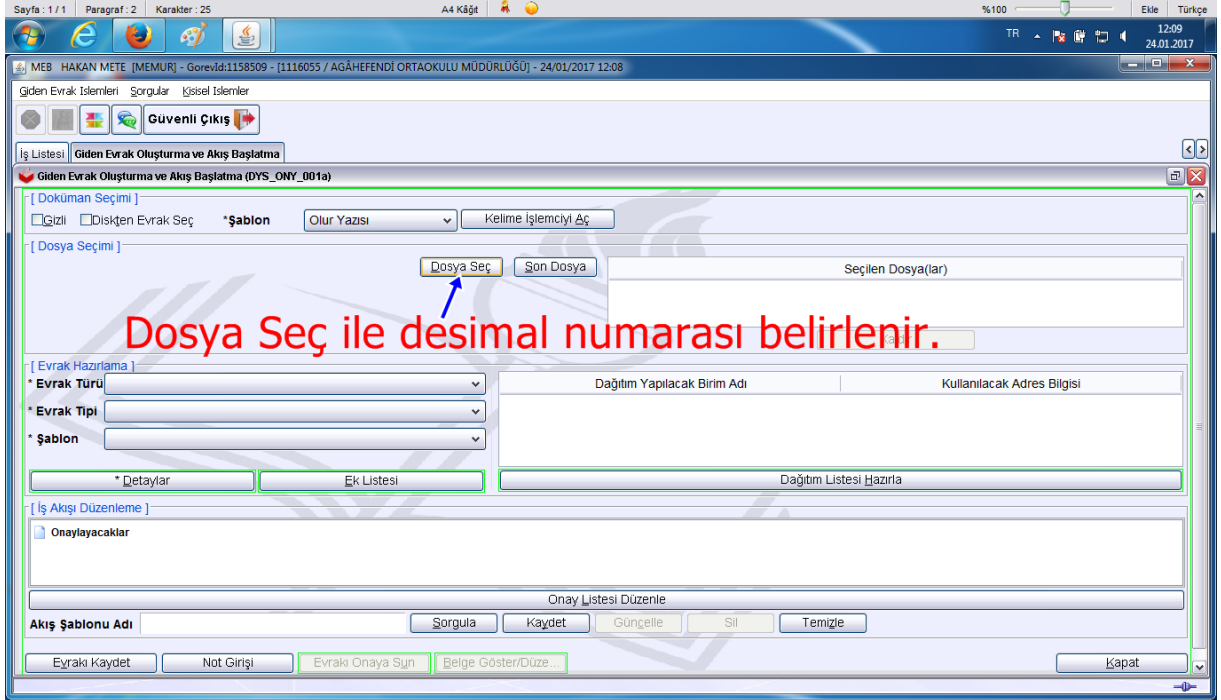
Sayfa : 1 / 1 | Paragraf : 2 | Karakter : 25 | A4 Kâğıt | %100 | Ekle | Türkçe

TR 12:09 24.01.2017

MEB HAKAN METE [MEMUR] - GorevId:1158509 - [1116055 / AĞAHEFENDİ ORTAOKULU MÜDÜRLÜĞÜ] - 24/01/2017 12:08

Giden Evrak Islemleri Sorgular Kisisel Islemler

Güvenli Çıkış

İş Listesi | Giden Evrak Oluşturma ve Akış Başlatma

Giden Evrak Oluşturma ve Akış Başlatma (DYS_ONY_001a)

[ Doküman Seçimi ]
Gizli Diskten Evrak Seç *Şablon Olur Yazısı Kelime İşlemciyi Aç

[ Dosya Seçimi ]
Dosya Seç Son Dosya Seçilen Dosya(lar)

Dosya Seç ile desimal numarası belirlenir.

[ Evrak Hazırlama ]
* Evrak Türü
* Evrak Tipi
* Şablon
Dağıtım Yapılacak Birim Adı | Kullanılacak Adres Bilgisi
* Detaylar Ek Listesi Dağıtım Listesi Hazırla

[ İş Akışı Düzenleme ]
Onaylayacaklar
Onay Listesi Düzenle
Akış Şablonu Adı Sorgula Kaydet Güncelle Sil Temizle

Evrakı Kaydet Not Girişi Evrakı Onaya Sun Belge Göster/Düze... Kapat